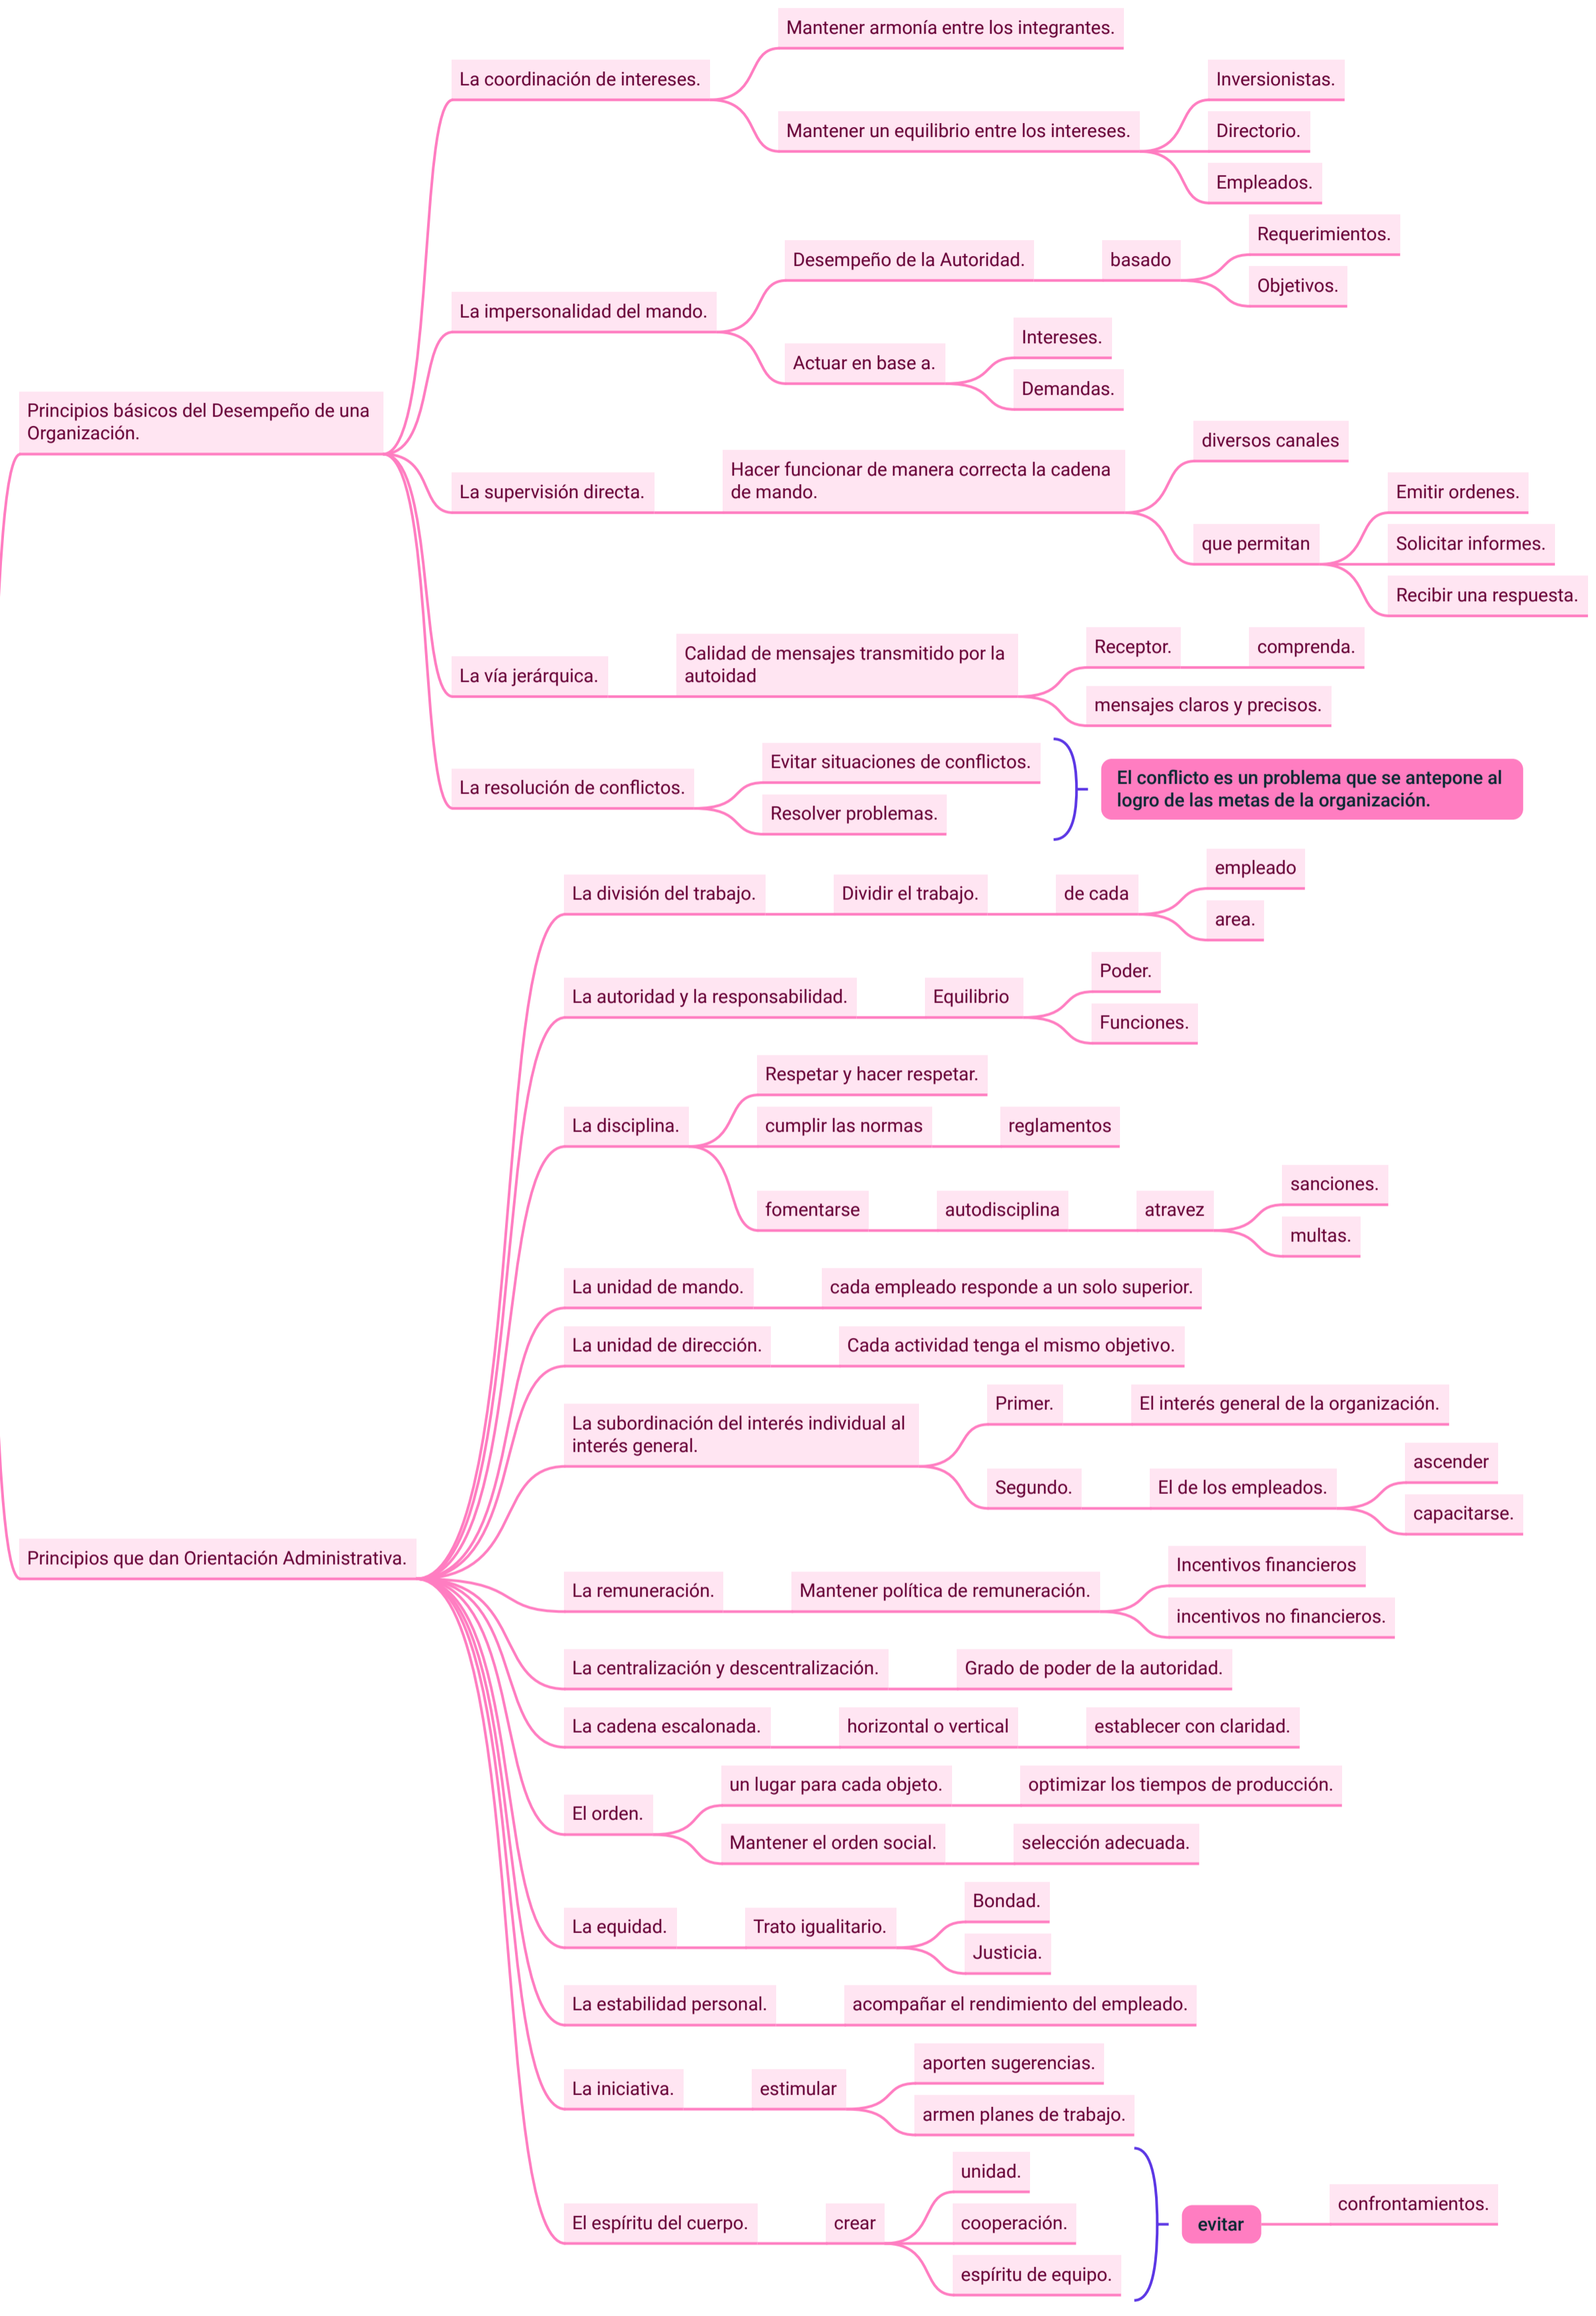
Principios básicos del Desempeño de una Organización.

La coordinación de intereses.
Mantener armonía entre los integrantes.
Mantener un equilibrio entre los intereses.
Inversionistas.
Directorio.
Empleados.

La impersonalidad del mando.
Desempeño de la Autoridad.
basado
Requerimientos.
Objetivos.
Actuar en base a.
Intereses.
Demandas.

La supervisión directa.
Hacer funcionar de manera correcta la cadena de mando.
diversos canales
que permitan
Emitir ordenes.
Solicitar informes.
Recibir una respuesta.

La vía jerárquica.
Calidad de mensajes transmitido por la autoidad
Receptor.
comprenda.
mensajes claros y precisos.

La resolución de conflictos.
Evitar situaciones de conflictos.
Resolver problemas.
El conflicto es un problema que se antepone al logro de las metas de la organización.

Principios que dan Orientación Administrativa.

La división del trabajo.
Dividir el trabajo.
de cada
empleado
area.

La autoridad y la responsabilidad.
Equilibrio
Poder.
Funciones.

La disciplina.
Respetar y hacer respetar.
cumplir las normas
reglamentos
fomentarse
autodisciplina
atravez
sanciones.
multas.

La unidad de mando.
cada empleado responde a un solo superior.

La unidad de dirección.
Cada actividad tenga el mismo objetivo.

La subordinación del interés individual al interés general.
Primer.
El interés general de la organización.
Segundo.
El de los empleados.
ascender
capacitarse.

La remuneración.
Mantener política de remuneración.
Incentivos financieros
incentivos no financieros.

La centralización y descentralización.
Grado de poder de la autoridad.

La cadena escalonada.
horizontal o vertical
establecer con claridad.

El orden.
un lugar para cada objeto.
optimizar los tiempos de producción.
Mantener el orden social.
selección adecuada.

La equidad.
Trato igualitario.
Bondad.
Justicia.

La estabilidad personal.
acompañar el rendimiento del empleado.

La iniciativa.
estimular
aporten sugerencias.
armen planes de trabajo.

El espíritu del cuerpo.
crear
unidad.
cooperación.
espíritu de equipo.
evitar
confrontamientos.